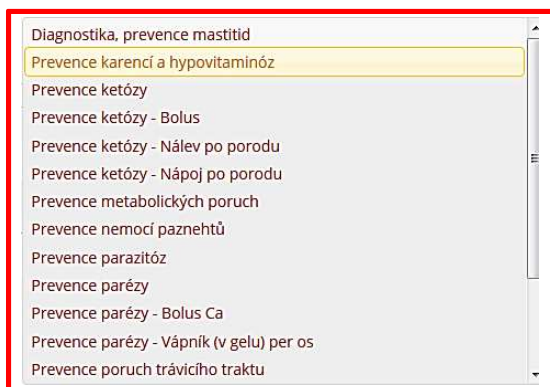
Diagnostika, prevence mastitid
Prevence karencí a hypovitaminóz
Prevence ketózy
Prevence ketózy - Bolus
Prevence ketózy - Nálev po porodu
Prevence ketózy - Nápoj po porodu
Prevence metabolických poruch
Prevence nemocí paznehtů
Prevence parazitóz
Prevence parézy
Prevence parézy - Bolus Ca
Prevence parézy - Vápník (v gelu) per os
Prevence poruch trávicího traktu